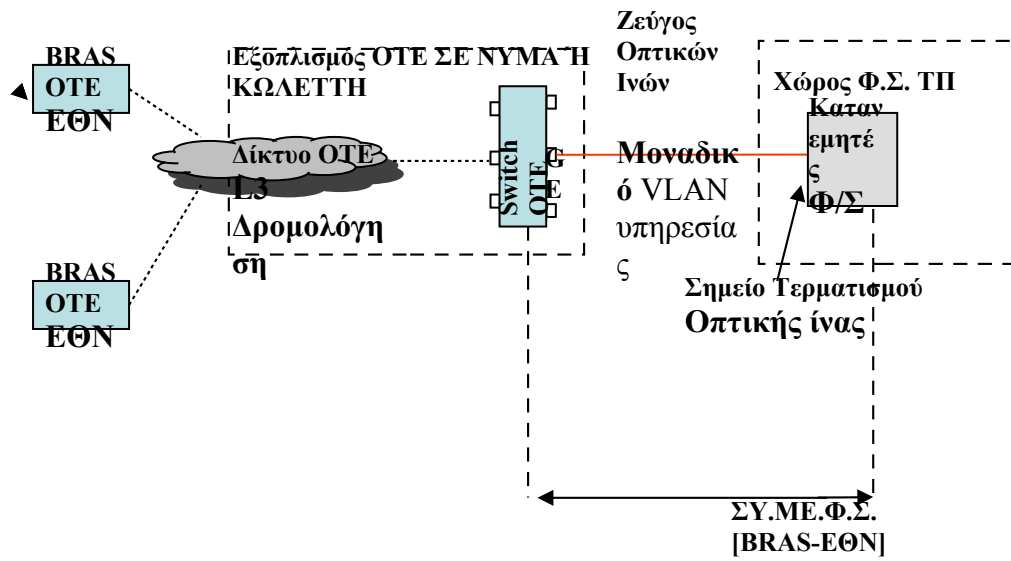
BRAS OTE ΕΘΝ

Εξοπλισμός ΟΤΕ ΣΕ ΝΥΜΑ Ή ΚΩΛΕΤΤΗ

Ζεύγος Οπτικών Ινών

Χώρος Φ.Σ. ΤΠ

Καταν εμητέ ς Φ/Σ

Δίκτυο ΟΤΕ L3 Δρομολόγη ση

Switch OTE

G E

Μοναδικ ό VLAN υπηρεσία ς

BRAS OTE ΕΘΝ

Σημείο Τερματισμού Οπτικής ίνας

ΣΥ.ΜΕ.Φ.Σ. [BRAS-ΕΘΝ]